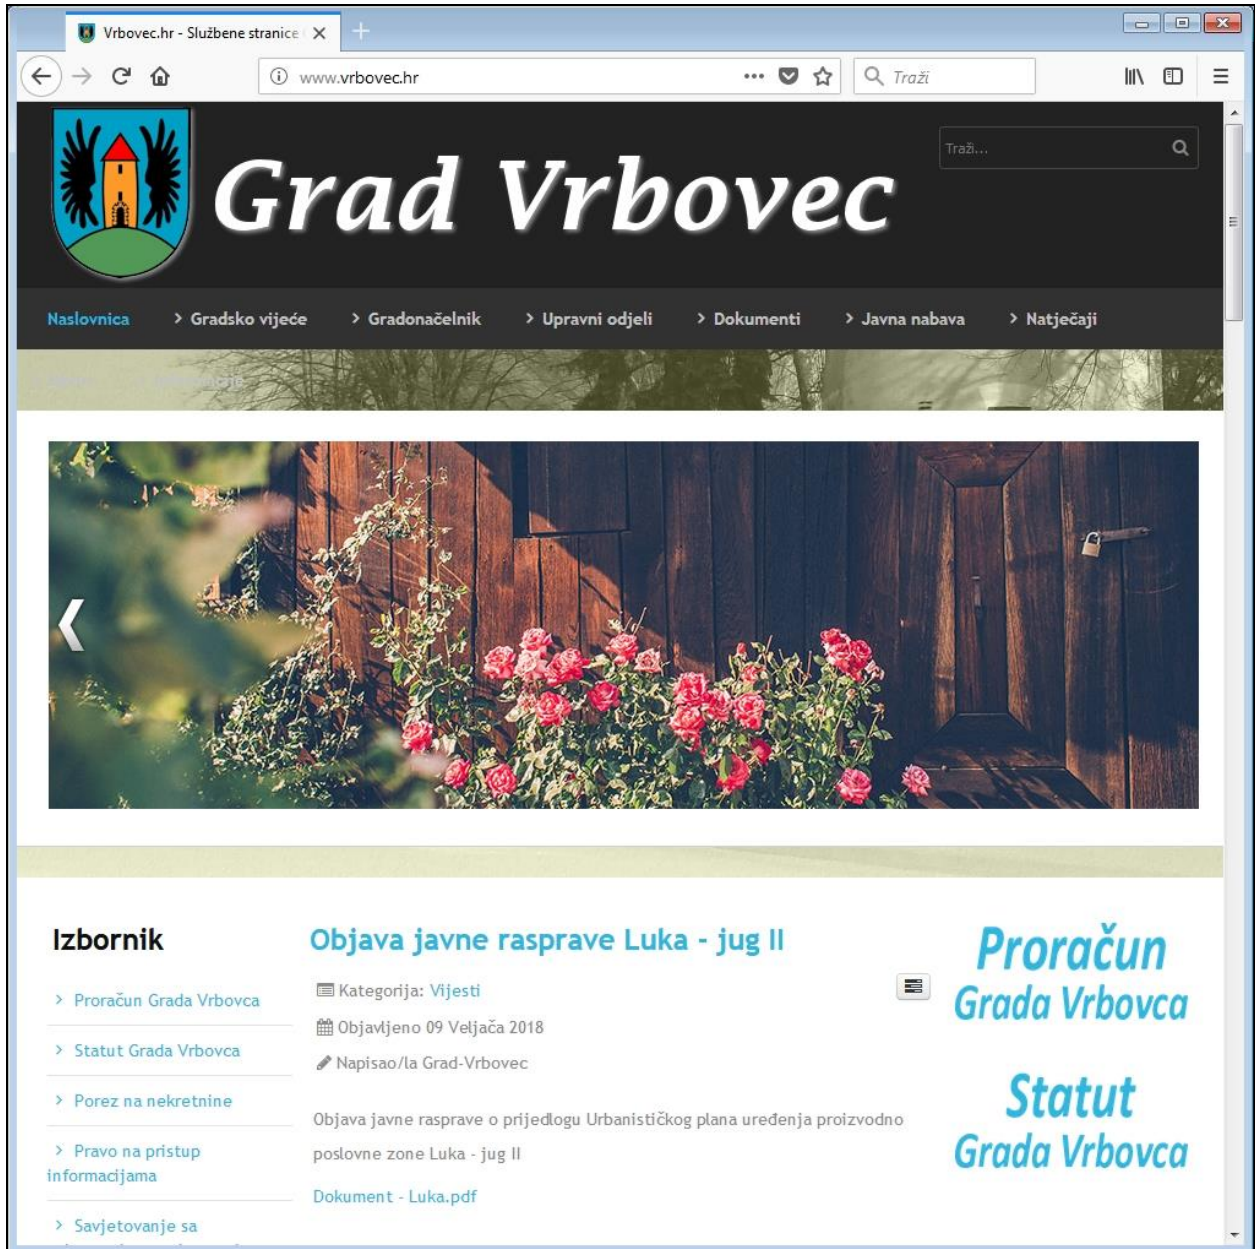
Vrbovec.hr - Službene stranice

www.vrbovec.hr

Traži

Traži...

Grad Vrbovec

Naslovnica
› Gradsko vijeće
› Gradonačelnik
› Upravni odjeli
› Dokumenti
› Javna nabava
› Natječaji

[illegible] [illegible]

Izbornik

› Proračun Grada Vrbovca
› Statut Grada Vrbovca
› Porez na nekretnine
› Pravo na pristup informacijama
› Savjetovanje sa

Objava javne rasprave Luka - jug II

Kategorija: Vijesti

Objavljeno 09 Veljača 2018

Napisao/la Grad-Vrbovec

Objava javne rasprave o prijedlogu Urbanističkog plana uređenja proizvodno poslovne zone Luka - jug II

Dokument - Luka.pdf

Proračun Grada Vrbovca

Statut Grada Vrbovca